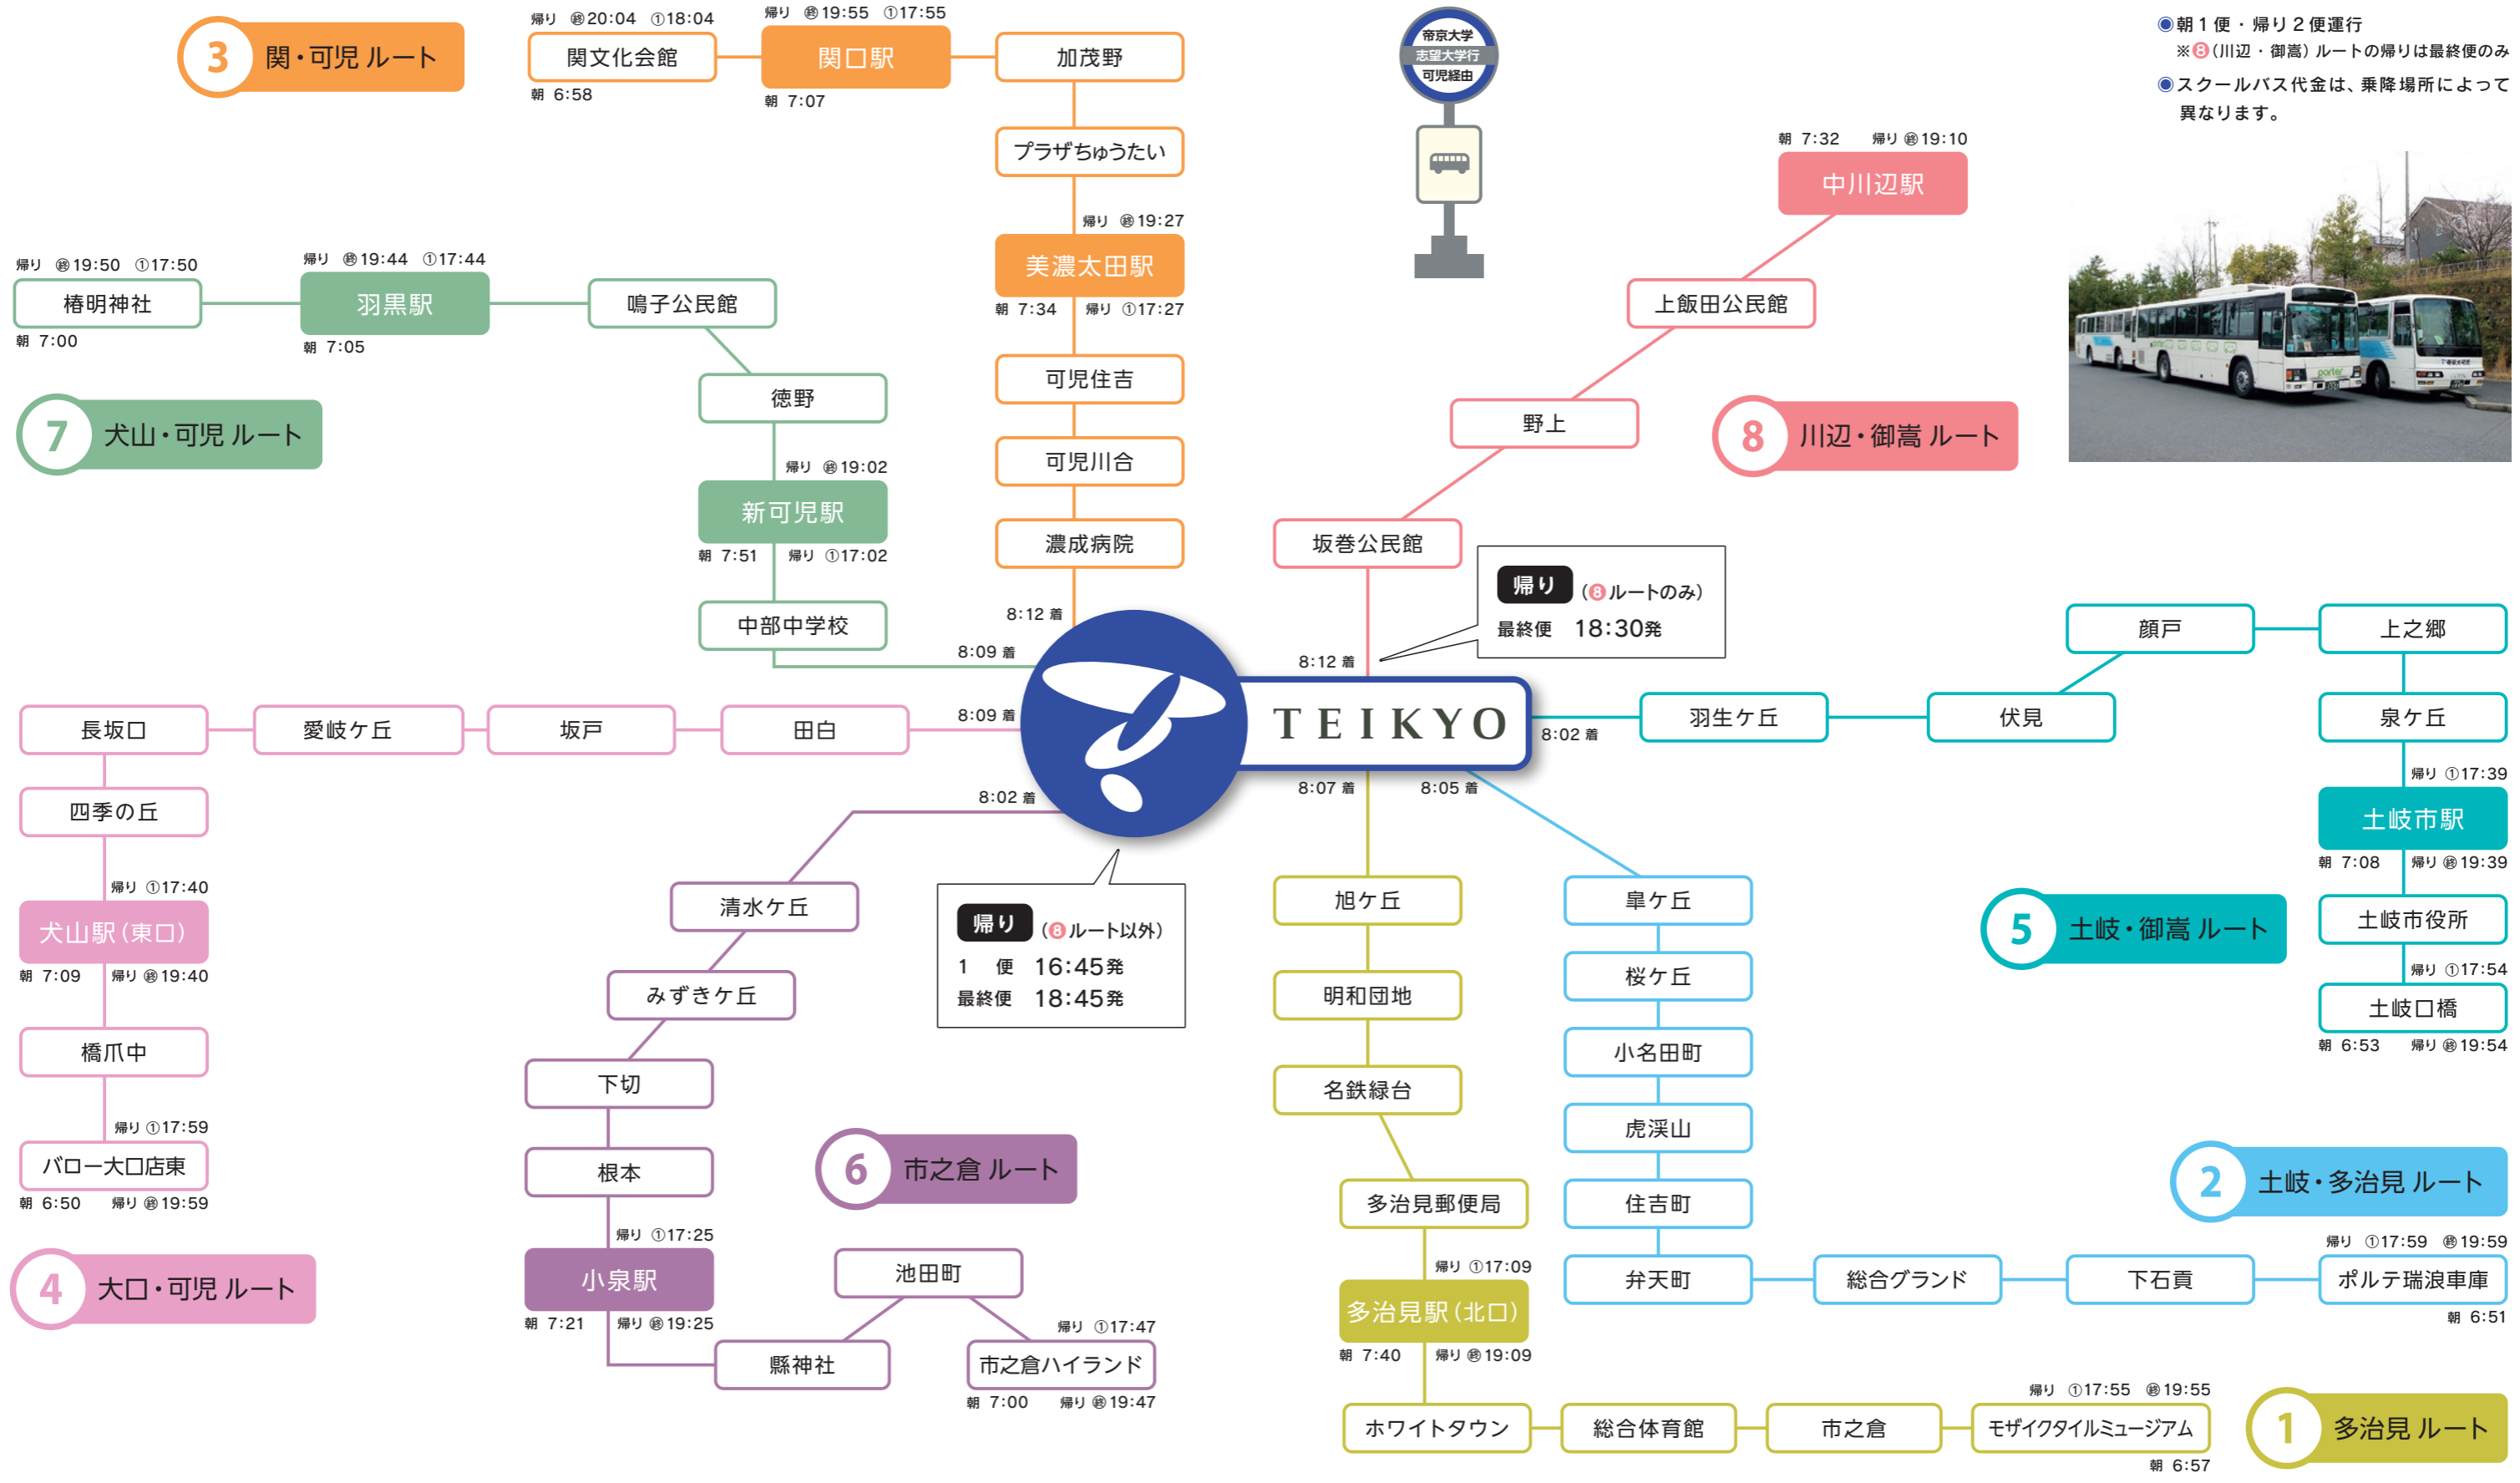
3 関・可児 ルート

帰り ㊫20:04 ①18:04
関文化会館
朝 6:58

帰り ㊫19:55 ①17:55
関口駅
朝 7:07

加茂野
プラザちゅうたい
帰り ㊫19:27
美濃太田駅
朝 7:34 帰り ①17:27
可児住吉
可児川合
濃成病院
8:12 着

帝京大学 志望大学行 可児経由

◉朝１便・帰り２便運行
※⑧(川辺・御嵩)ルートの帰りは最終便のみ
◉スクールバス代金は、乗降場所によって異なります。

朝 7:32 帰り ㊫19:10
中川辺駅
上飯田公民館
野上
8 川辺・御嵩 ルート
坂巻公民館

帰り (⑧ルートのみ)
最終便 18:30発

8:12 着

帰り ㊫19:50 ①17:50
椿明神社
朝 7:00

帰り ㊫19:44 ①17:44
羽黒駅
朝 7:05

鳴子公民館
徳野
帰り ㊫19:02
新可児駅
朝 7:51 帰り ①17:02
中部中学校
8:09 着

7 犬山・可児 ルート

長坂口
愛岐ケ丘
坂戸
田白
8:09 着
四季の丘
帰り ①17:40
犬山駅(東口)
朝 7:09 帰り ㊫19:40
橋爪中
帰り ①17:59
バロー大口店東
朝 6:50 帰り ㊫19:59

4 大口・可児 ルート

TEIKYO
8:02 着

8:02 着
清水ケ丘
みずきケ丘
下切
根本
帰り ①17:25
小泉駅
朝 7:21 帰り ㊫19:25

帰り (⑧ルート以外)
1 便 16:45発
最終便 18:45発

6 市之倉 ルート
池田町
縣神社
帰り ①17:47
市之倉ハイランド
朝 7:00 帰り ㊫19:47

8:07 着
8:05 着
旭ケ丘
明和団地
名鉄緑台
多治見郵便局
帰り ①17:09
多治見駅(北口)
朝 7:40 帰り ㊫19:09
ホワイトタウン
総合体育館
市之倉
帰り ①17:55 ㊫19:55
モザイクタイルミュージアム
朝 6:57

1 多治見 ルート

皐ケ丘
桜ケ丘
小名田町
虎渓山
住吉町
弁天町
総合グランド
下石貢
帰り ①17:59 ㊫19:59
ポルテ瑞浪車庫
朝 6:51

2 土岐・多治見 ルート

羽生ケ丘
伏見
顔戸
上之郷
泉ケ丘
帰り ①17:39
土岐市駅
朝 7:08 帰り ㊫19:39
土岐市役所
帰り ①17:54
土岐口橋
朝 6:53 帰り ㊫19:54

5 土岐・御嵩 ルート